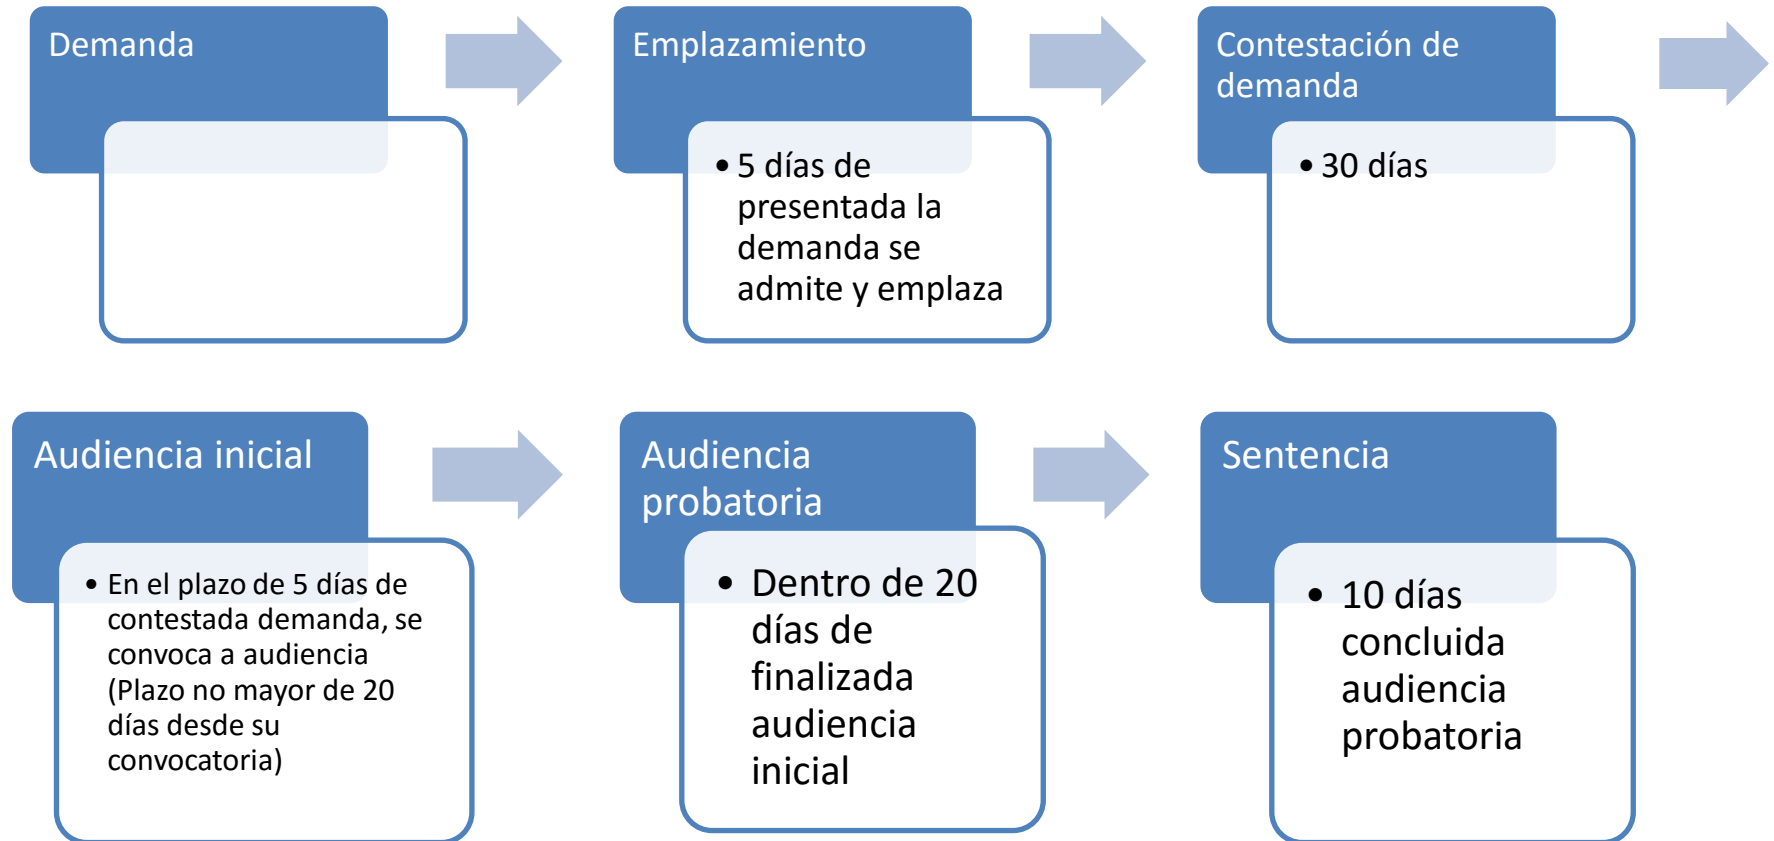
Demanda

Emplazamiento

- 5 días de presentada la demanda se admite y emplaza

Contestación de demanda

- 30 días

Audiencia inicial

- En el plazo de 5 días de contestada demanda, se convoca a audiencia (Plazo no mayor de 20 días desde su convocatoria)

Audiencia probatoria

- Dentro de 20 días de finalizada audiencia inicial

Sentencia

- 10 días concluida audiencia probatoria